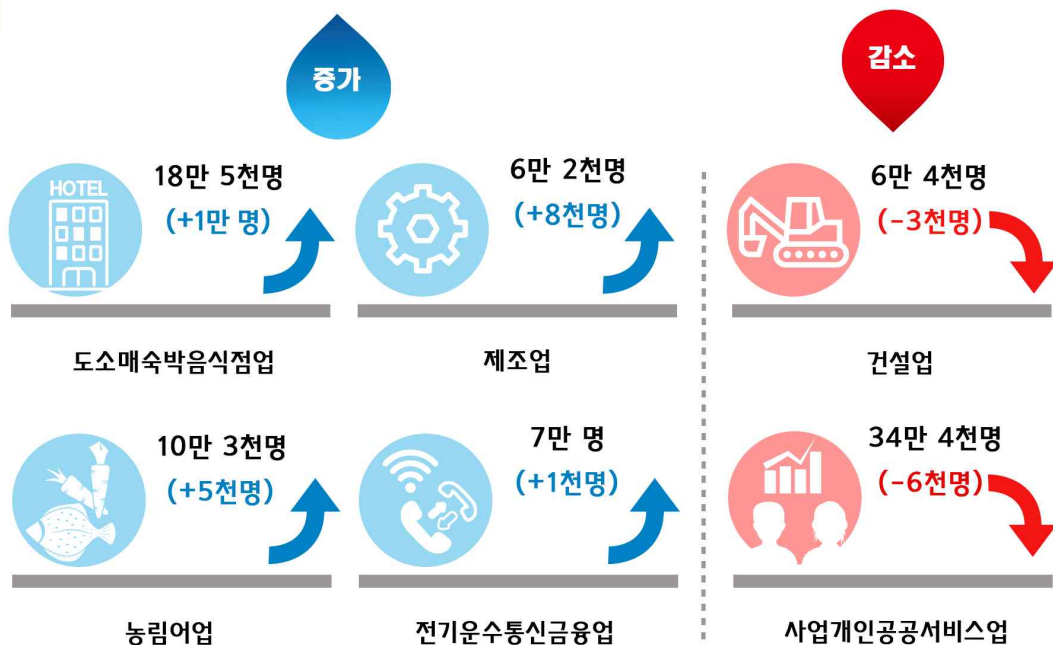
증가

감소

HOTEL

18만 5천명
(+1만 명)

도소매숙박음식점업

6만 2천명
(+8천명)

제조업

6만 4천명
(-3천명)

건설업

10만 3천명
(+5천명)

농림어업

7만 명
(+1천명)

전기운수통신금융업

34만 4천명
(-6천명)

사업개인공공서비스업